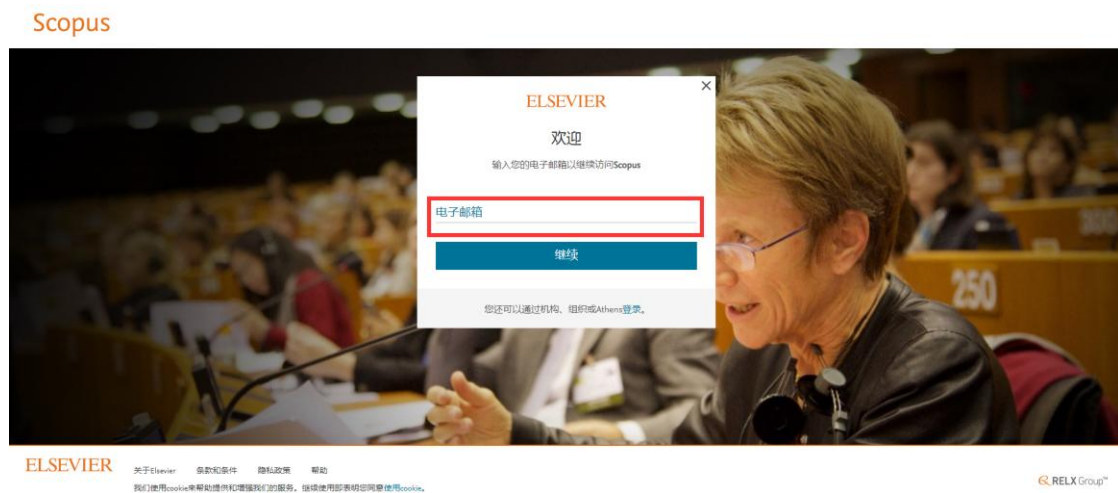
Scopus

×

ELSEVIER

欢迎

输入您的电子邮箱以继续访问Scopus

电子邮箱

继续

您还可以通过机构、组织或Athens登录。

250

ELSEVIER 关于Elsevier 条款和条件 隐私政策 帮助

我们使用cookie来帮助提供和增强我们的服务。继续使用即表明您同意使用cookie。

RELX Group™